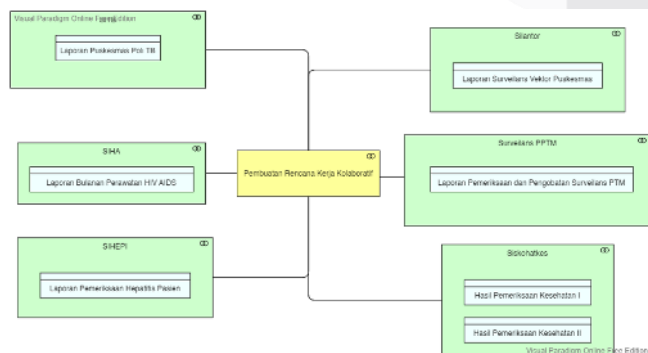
Visual Paradigm Online Free Edition

Laporan Puskesmas Poli TB

Silantor

Laporan Surveilans Vektor Puskesmas

SIHA

Laporan Bulanan Perawatan HIV AIDS

Pembuatan Rencana Kerja Kolaboratif

Surveilans PPTM

Laporan Pemeriksaan dan Pengobatan Surveilans PTM

SIHEPI

Laporan Pemeriksaan Hepatitis Pasien

Siskohatkes

Hasil Pemeriksaan Kesehatan I

Hasil Pemeriksaan Kesehatan II

Visual Paradigm Online Free Edition